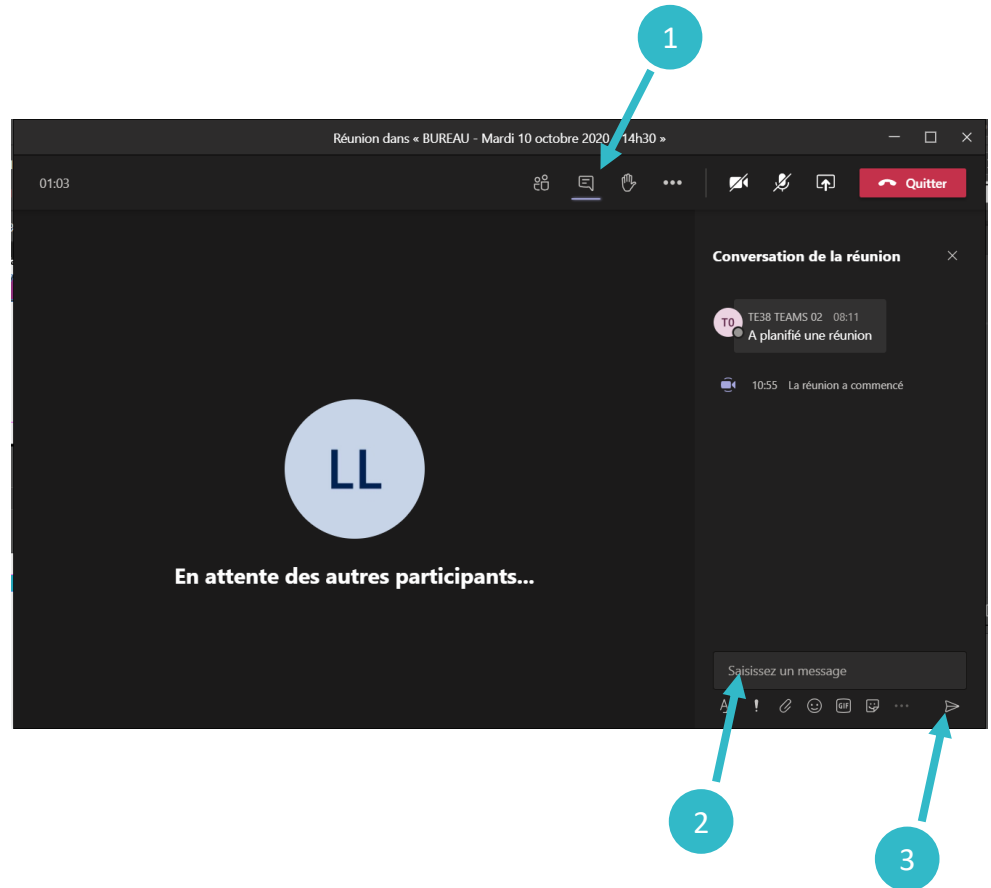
1

Réunion dans « BUREAU - Mardi 10 octobre 2020 - 14h30 »

01:03

Quitter

Conversation de la réunion

T0 TE38 TEAMS 02 08:11
A planifié une réunion

10:55 La réunion a commencé

LL

En attente des autres participants...

Saisissez un message

2

3